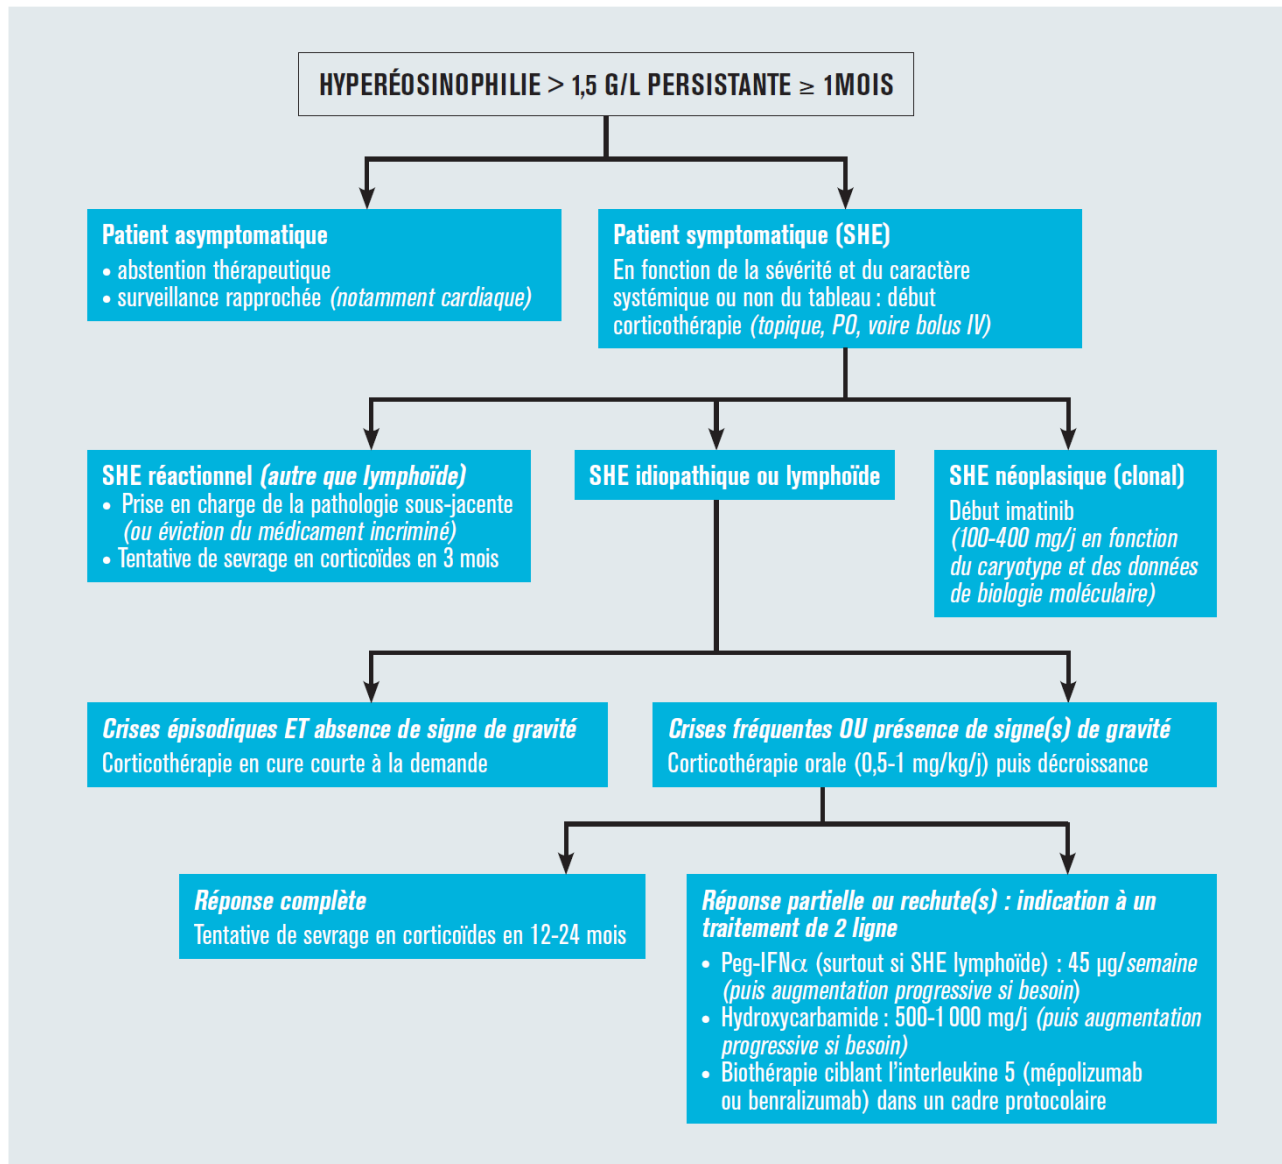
HYPERÉOSINOPHILIE > 1,5 G/L PERSISTANTE ≥ 1MOIS

**Patient asymptomatique**
• abstention thérapeutique
• surveillance rapprochée *(notamment cardiaque)*

**Patient symptomatique (SHE)**
En fonction de la sévérité et du caractère systémique ou non du tableau : début corticothérapie *(topique, PO, voire bolus IV)*

**SHE réactionnel *(autre que lymphoïde)***
• Prise en charge de la pathologie sous-jacente *(ou éviction du médicament incriminé)*
• Tentative de sevrage en corticoïdes en 3 mois

**SHE idiopathique ou lymphoïde**

**SHE néoplasique (clonal)**
Début imatinib *(100-400 mg/j en fonction du caryotype et des données de biologie moléculaire)*

***Crises épisodiques ET absence de signe de gravité***
Corticothérapie en cure courte à la demande

***Crises fréquentes OU présence de signe(s) de gravité***
Corticothérapie orale (0,5-1 mg/kg/j) puis décroissance

***Réponse complète***
Tentative de sevrage en corticoïdes en 12-24 mois

***Réponse partielle ou rechute(s) : indication à un traitement de 2 ligne***
• Peg-IFN$\alpha$ (surtout si SHE lymphoïde) : 45 µg/*semaine (puis augmentation progressive si besoin)*
• Hydroxycarbamide : 500-1 000 mg/j *(puis augmentation progressive si besoin)*
• Biothérapie ciblant l'interleukine 5 (mépolizumab ou benralizumab) dans un cadre protocolaire